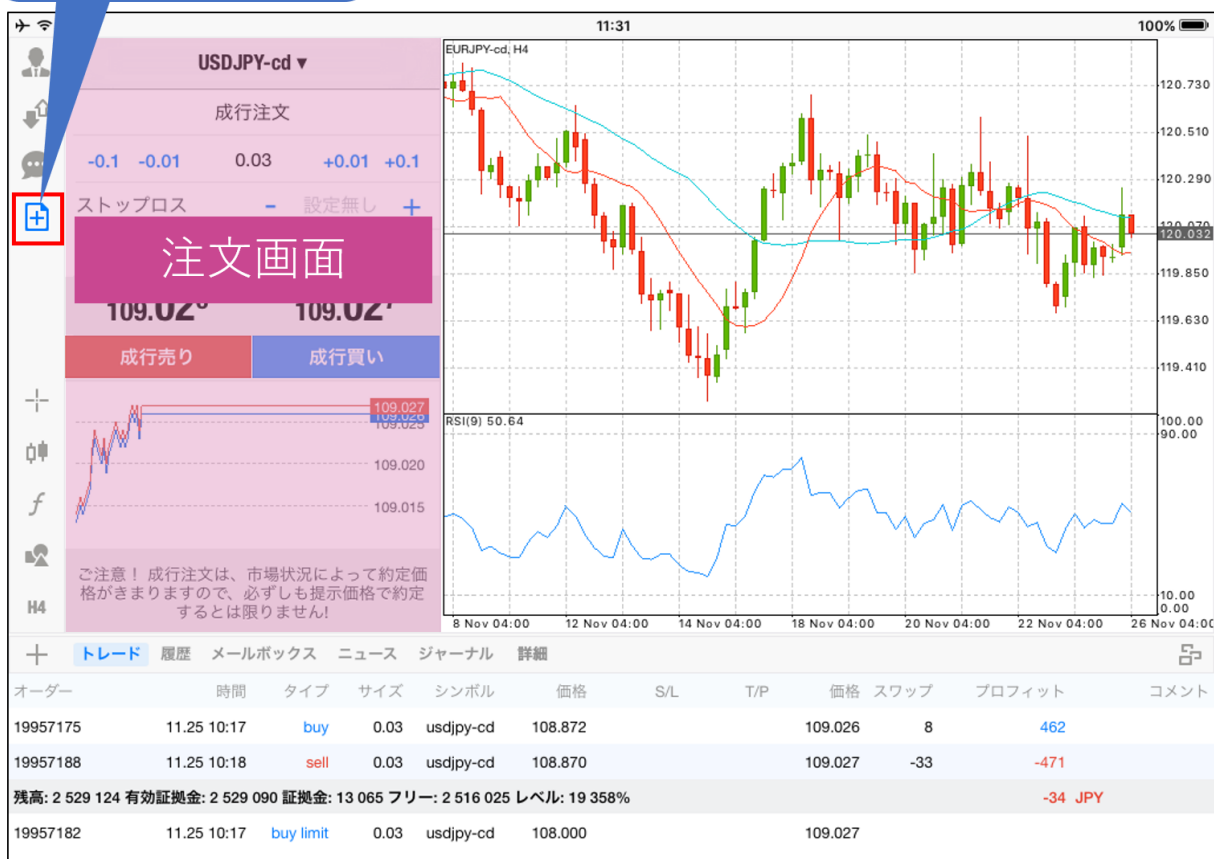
11:31
100%

USDJPY-cd ▾

成行注文

-0.1 -0.01 0.03 +0.01 +0.1

ストップロス − 設定無し +

注文画面

109.02⁶ 109.02⁷

成行売り 成行買い

109.027
109.026
109.020
109.015

ご注意！ 成行注文は、市場状況によって約定価格がきまりますので、必ずしも提示価格で約定するとは限りません!

H4

EURJPY-cd, H4

120.730
120.510
120.290
120.070
120.032
119.850
119.630
119.410

RSI(9) 50.64

100.00
90.00
10.00
0.00

8 Nov 04:00 12 Nov 04:00 14 Nov 04:00 18 Nov 04:00 20 Nov 04:00 22 Nov 04:00 26 Nov 04:00

+ トレード 履歴 メールボックス ニュース ジャーナル 詳細

| オーダー | 時間 | タイプ | サイズ | シンボル | 価格 | S/L | T/P | 価格 | スワップ | プロフィット | コメント |
|---|---|---|---|---|---|---|---|---|---|---|---|
| 19957175 | 11.25 10:17 | buy | 0.03 | usdjpy-cd | 108.872 | | | 109.026 | 8 | 462 | |
| 19957188 | 11.25 10:18 | sell | 0.03 | usdjpy-cd | 108.870 | | | 109.027 | -33 | -471 | |

残高: 2 529 124 有効証拠金: 2 529 090 証拠金: 13 065 フリー: 2 516 025 レベル: 19 358% -34 JPY

| 19957182 | 11.25 10:17 | buy limit | 0.03 | usdjpy-cd | 108.000 | | | 109.027 | | | |